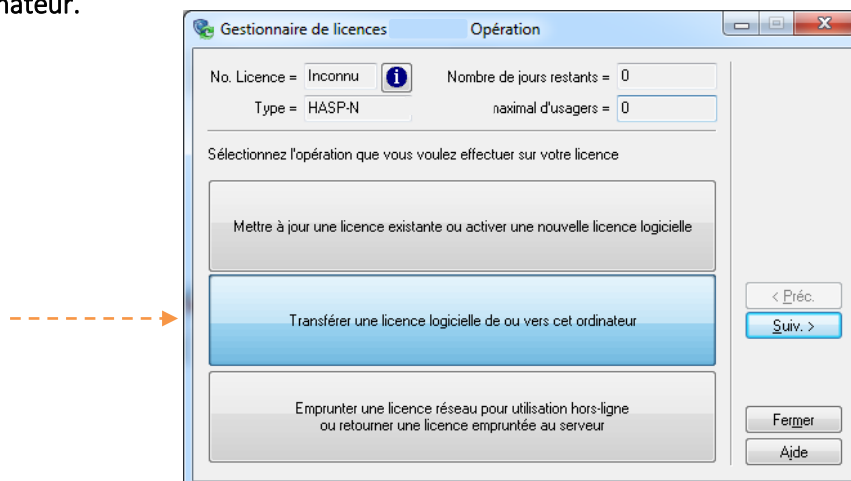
nateur.

Gestionnaire de licences Opération

No. Licence = Inconnu

Nombre de jours restants = 0

Type = HASP-N

naximal d'usagers = 0

Sélectionnez l'opération que vous voulez effectuer sur votre licence

Mettre à jour une licence existante ou activer une nouvelle licence logicielle

Transférer une licence logicielle de ou vers cet ordinateur

Emprunter une licence réseau pour utilisation hors-ligne ou retourner une licence empruntée au serveur

< Préc.

Suiv. >

Fermer

Aide